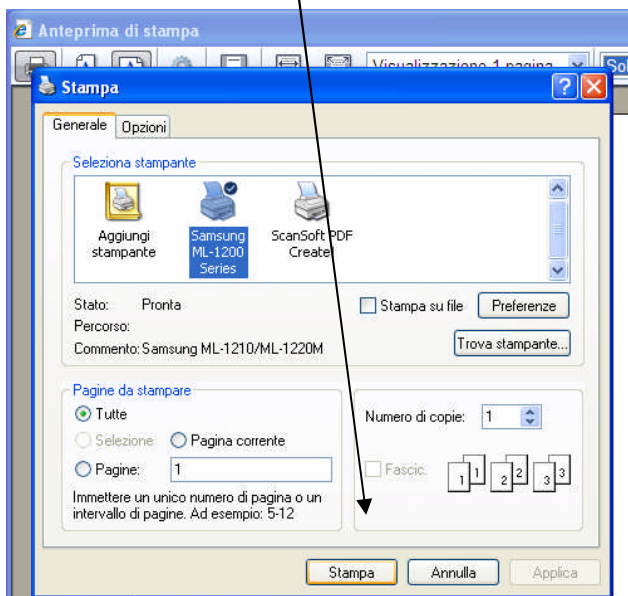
Anteprima di stampa

Visualizzazione 1 pagina

So

Stampa

Generale

Opzioni

Seleziona stampante

Aggiungi stampante

Samsung ML-1200 Series

ScanSoft PDF Create!

Stato: Pronta

Percorso:

Commento: Samsung ML-1210/ML-1220M

Stampa su file

Preferenze

Trova stampante...

Pagine da stampare

Tutte

Selezione

Pagina corrente

Pagine: 1

Immettere un unico numero di pagina o un intervallo di pagine. Ad esempio: 5-12

Numero di copie: 1

Fascic.

1 1 2 2 3 3

Stampa

Annulla

Applica